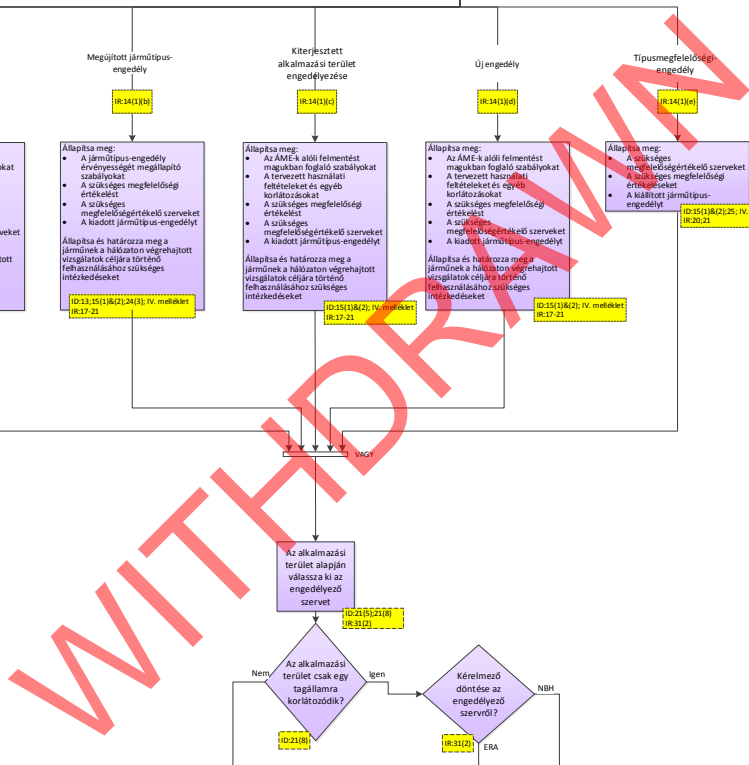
Megújított járműtípus-engedély

Kiterjesztett alkalmazási terület engedélyezése

Új engedély

Típusmegfelelőségi-engedély

IR:14(1)(b)

IR:14(1)(c)

IR:14(1)(d)

IR:14(1)(e)

Állapítsa meg:
- A járműtípus-engedély érvényességét megállapító szabályokat
- A szükséges megfelelőségi értékelést
- A szükséges megfelelőségértékelő szerveket
- A kiadott járműtípus-engedélyt

Állapítsa és határozza meg a járműnek a hálózaton végrehajtott vizsgálatok céljára történő felhasználásához szükséges intézkedéseket

ID:13;15(1)&(2);24(3); IV. melléklet IR:17-21

Állapítsa meg:
- Az ÁME-k alóli felmentést magukban foglaló szabályokat
- A tervezett használati feltételeket és egyéb korlátozásokat
- A szükséges megfelelőségi értékelést
- A szükséges megfelelőségértékelő szerveket
- A kiadott járműtípus-engedélyt

Állapítsa és határozza meg a járműnek a hálózaton végrehajtott vizsgálatok céljára történő felhasználásához szükséges intézkedéseket

ID:15(1)&(2); IV. melléklet IR:17-21

Állapítsa meg:
- Az ÁME-k alóli felmentést magukban foglaló szabályokat
- A tervezett használati feltételeket és egyéb korlátozásokat
- A szükséges megfelelőségi értékelést
- A szükséges megfelelőségértékelő szerveket
- A kiadott járműtípus-engedélyt

Állapítsa és határozza meg a járműnek a hálózaton végrehajtott vizsgálatok céljára történő felhasználásához szükséges intézkedéseket

ID:15(1)&(2); IV. melléklet IR:17-21

Állapítsa meg:
- A szükséges megfelelőségértékelő szerveket
- A szükséges megfelelőségi értékeket
- A kiállított járműtípus-engedélyt

ID:15(1)&(2);25; IV. IR:20;21

VAGY

Az alkalmazási terület alapján válassza ki az engedélyező szervet

ID:21(5);21(8) IR:31(2)

Az alkalmazási terület csak egy tagállamra korlátozódik?

Nem

Igen

ID:21(8)

Kérelmező döntése az engedélyező szervről?

NBH

IR:31(2)

ERA

WITHDRAWN